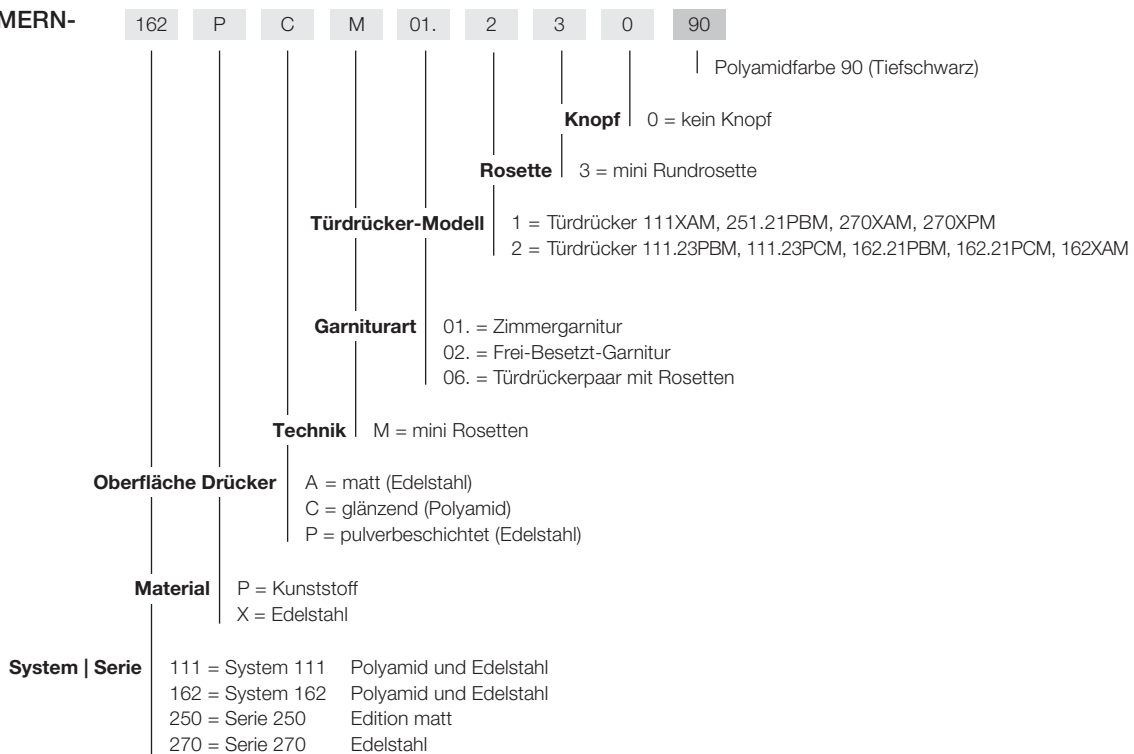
MERN- 162 P C M 01. 2 3 0 90

Polyamidfarbe 90 (Tiefschwarz)

**Knopf** 0 = kein Knopf

**Rosette** 3 = mini Rundrosette

**Türdrücker-Modell** 1 = Türdrücker 111XAM, 251.21PBM, 270XAM, 270XPM
2 = Türdrücker 111.23PBM, 111.23PCM, 162.21PBM, 162.21PCM, 162XAM

**Garniturart** 01. = Zimmergarnitur
02. = Frei-Besetzt-Garnitur
06. = Türdrückerpaar mit Rosetten

**Technik** M = mini Rosetten

**Oberfläche Drücker** A = matt (Edelstahl)
C = glänzend (Polyamid)
P = pulverbeschichtet (Edelstahl)

**Material** P = Kunststoff
X = Edelstahl

**System | Serie** 111 = System 111 Polyamid und Edelstahl
162 = System 162 Polyamid und Edelstahl
250 = Serie 250 Edition matt
270 = Serie 270 Edelstahl